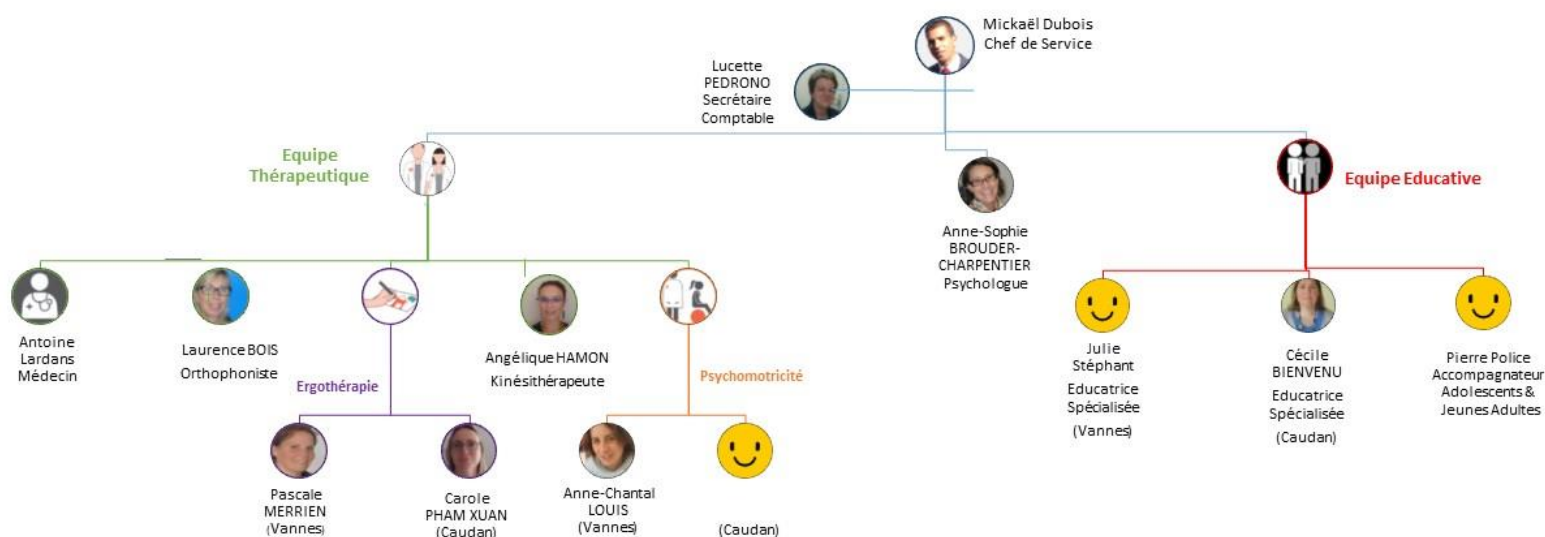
Mickaël Dubois
Chef de Service

Lucette PEDRONO
Secrétaire Comptable

Equipe Thérapeutique

Anne-Sophie BROUDER-CHARPENTIER
Psychologue

Equipe Educative

Antoine Lardans
Médecin

Laurence BOIS
Orthophoniste

Ergothérapie

Angélique HAMON
Kinésithérapeute

Psychomotricité

Pascale MERRIEN
(Vannes)

Carole PHAM XUAN
(Caudan)

Anne-Chantal LOUIS
(Vannes)

(Caudan)

Julie Stéphant
Educatrice Spécialisée
(Vannes)

Cécile BIENVENU
Educatrice Spécialisée
(Caudan)

Pierre Police
Accompagnateur Adolescents & Jeunes Adultes